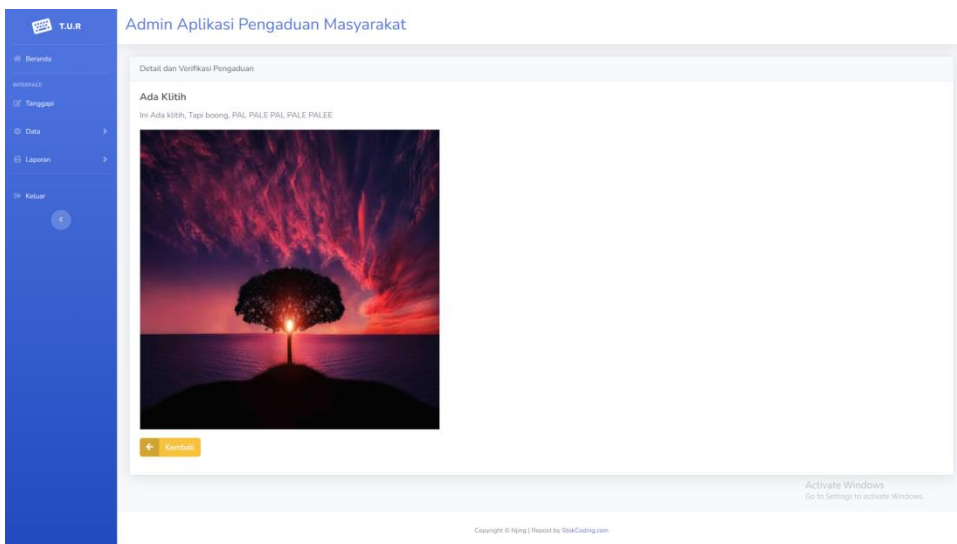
T.U.R

Beranda

INTERFACE

Tanggapi

Data

Laporan

Keluar

Admin Aplikasi Pengaduan Masyarakat

Detail dan Verifikasi Pengaduan

Ada Klitih

Ini Ada klitih, Tapi boong, PAL PALE PAL PALE PALEE

Kembali

Activate Windows
Go to Settings to activate Windows.

Copyright © Njing | Repost by StokCoding.com